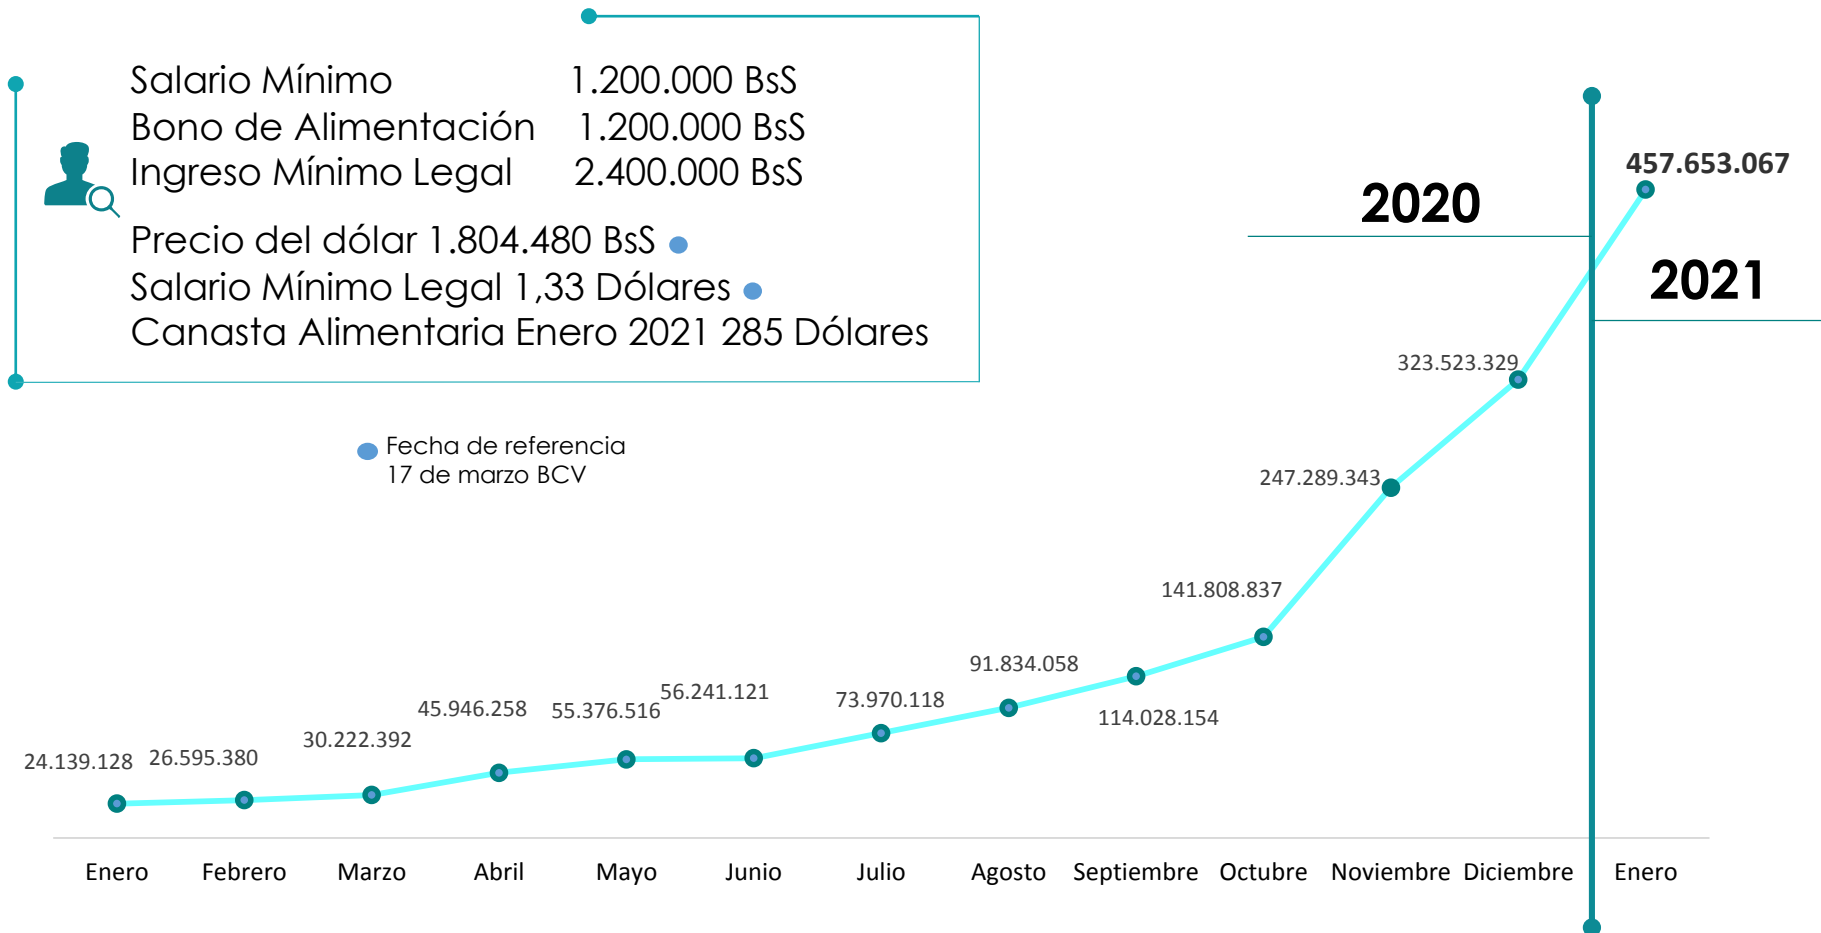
Salario Mínimo 1.200.000 BsS
Bono de Alimentación 1.200.000 BsS
Ingreso Mínimo Legal 2.400.000 BsS

Precio del dólar 1.804.480 BsS
Salario Mínimo Legal 1,33 Dólares
Canasta Alimentaria Enero 2021 285 Dólares

Fecha de referencia
17 de marzo BCV

2020

2021

457.653.067
323.523.329
247.289.343
141.808.837
91.834.058
114.028.154
73.970.118
56.241.121
55.376.516
45.946.258
30.222.392
26.595.380
24.139.128

Enero Febrero Marzo Abril Mayo Junio Julio Agosto Septiembre Octubre Noviembre Diciembre Enero